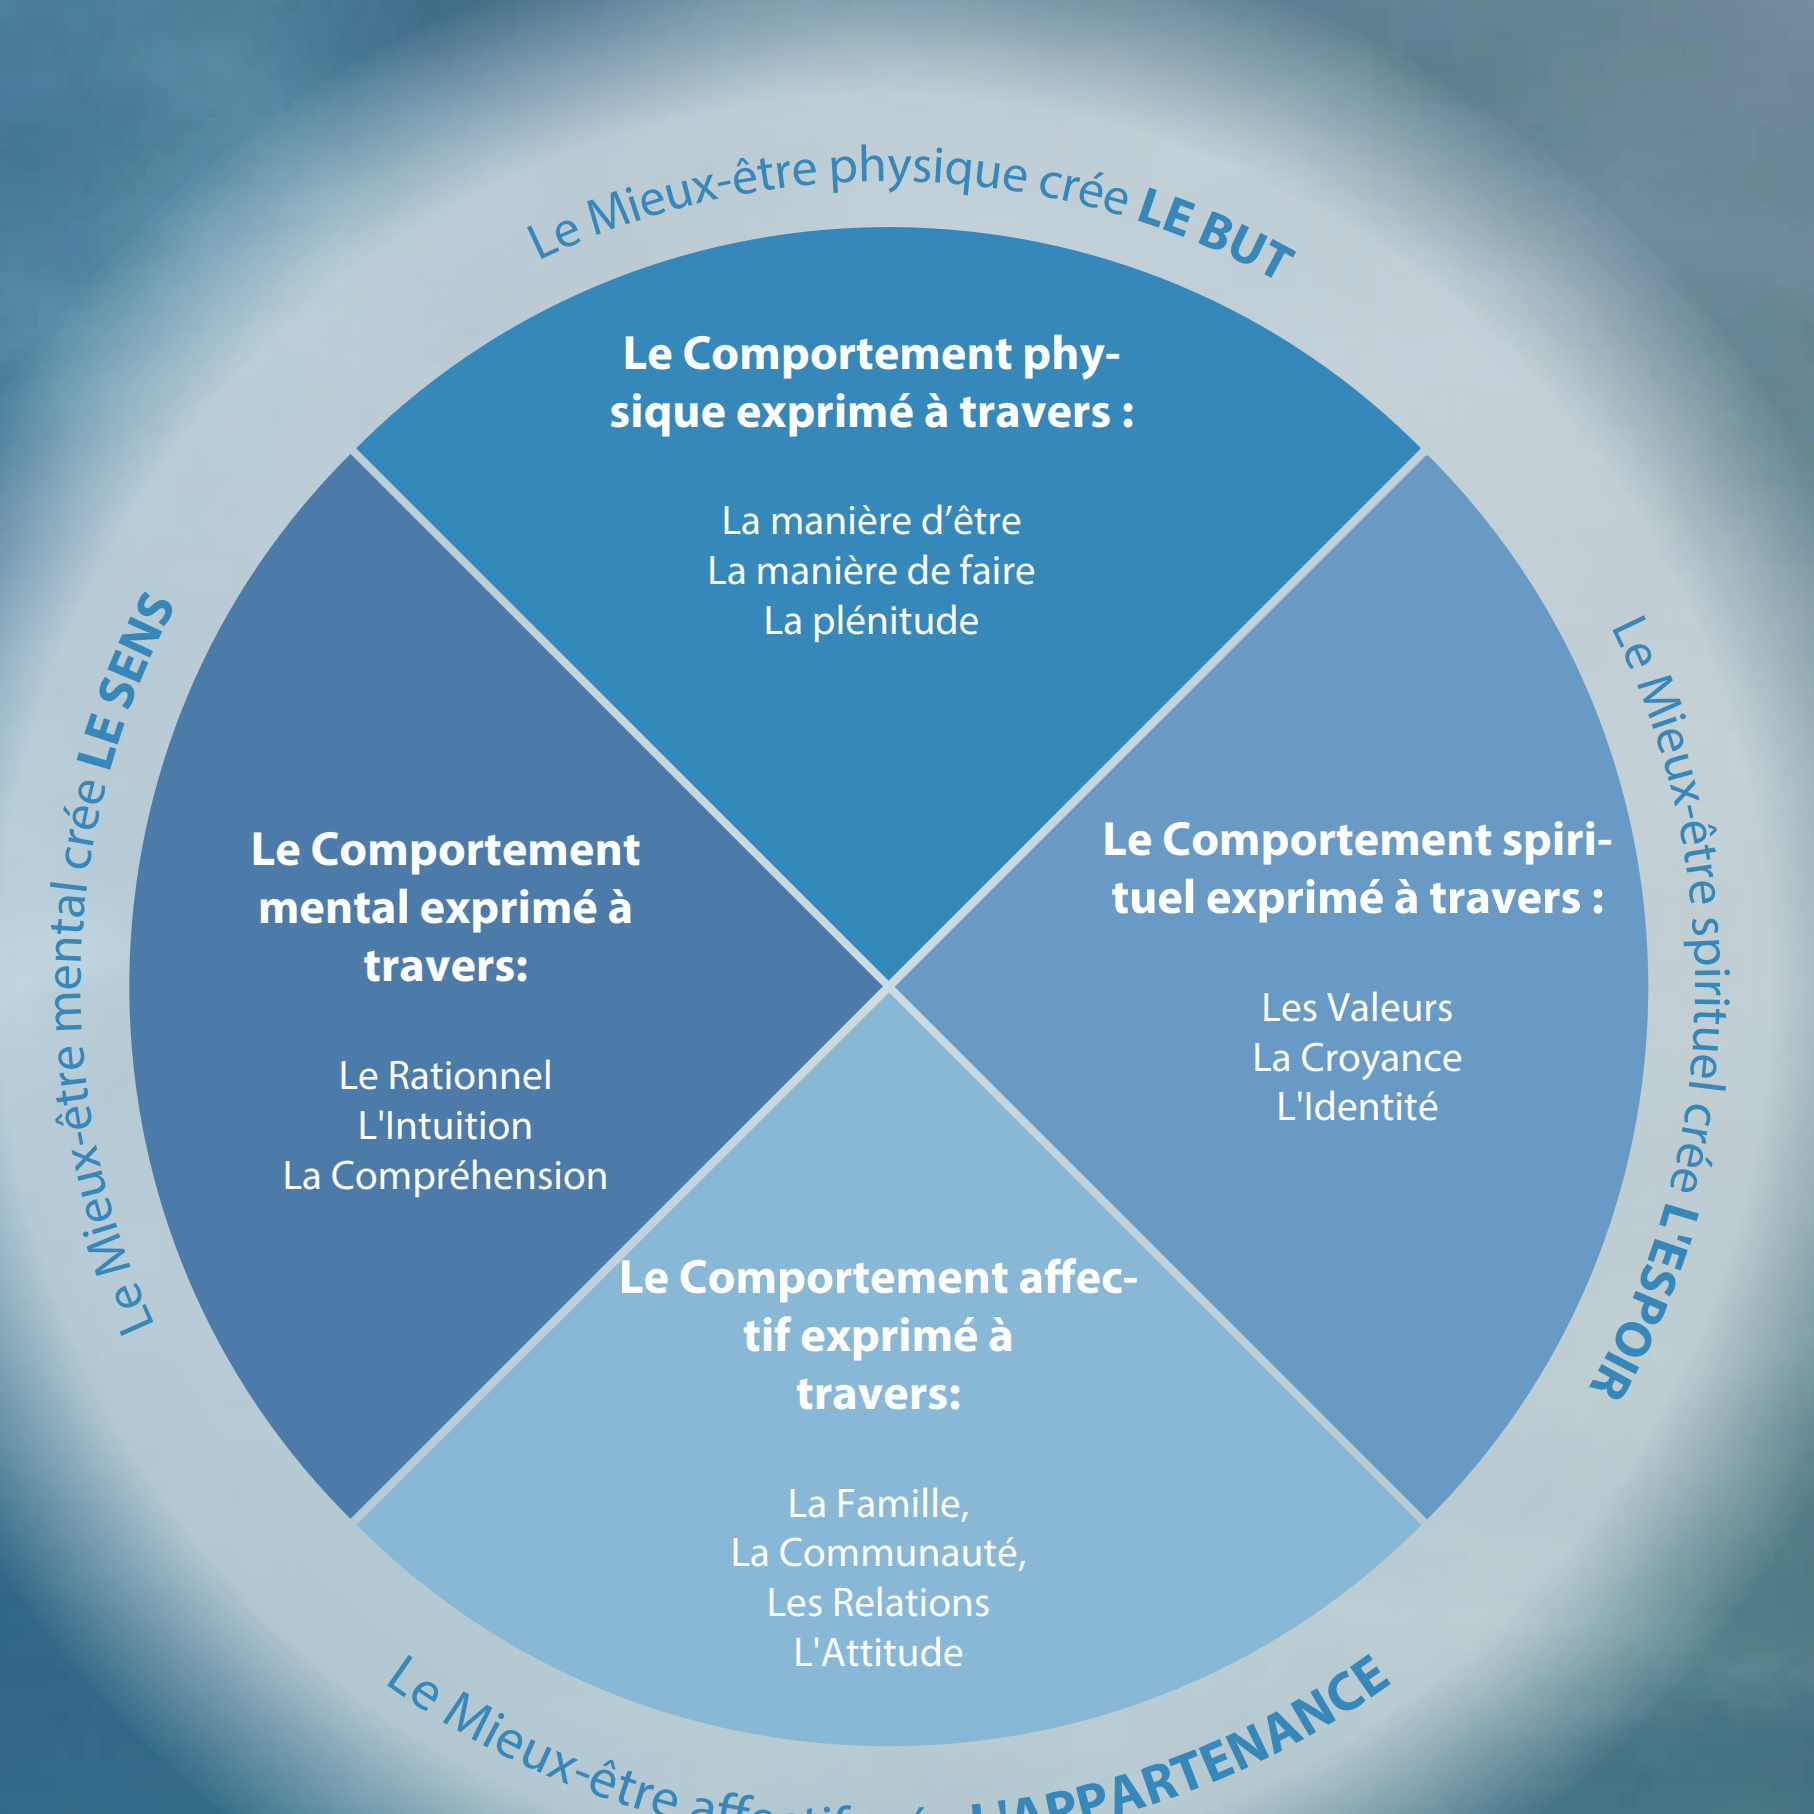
Le Mieux-être physique crée LE BUT

Le Comportement physique exprimé à travers :

La manière d'être
La manière de faire
La plénitude

Le Mieux-être mental crée LE SENS

Le Comportement mental exprimé à travers:

Le Rationnel
L'Intuition
La Compréhension

Le Mieux-être spirituel crée L'ESPOIR

Le Comportement spirituel exprimé à travers :

Les Valeurs
La Croyance
L'Identité

Le Comportement affectif exprimé à travers:

La Famille,
La Communauté,
Les Relations
L'Attitude

Le Mieux-être affe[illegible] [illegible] L'APPARTENANCE